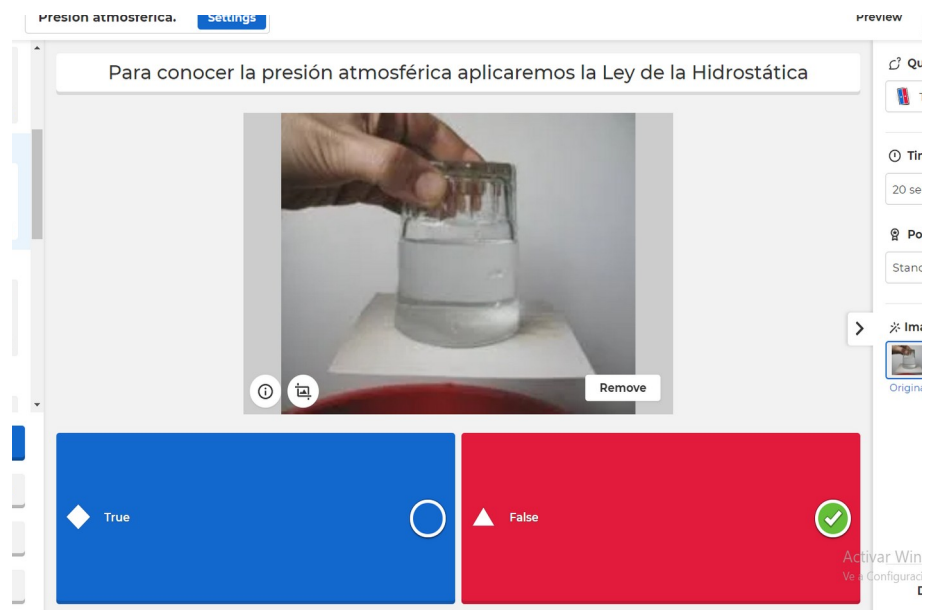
Presion atmosferica. Settings

Preview

Para conocer la presión atmosférica aplicaremos la Ley de la Hidrostática

Remove

True

False

Qu

Tir

20 se

Po

Stanc

Ima

Origina

Activar Win

Ve Configurac

D